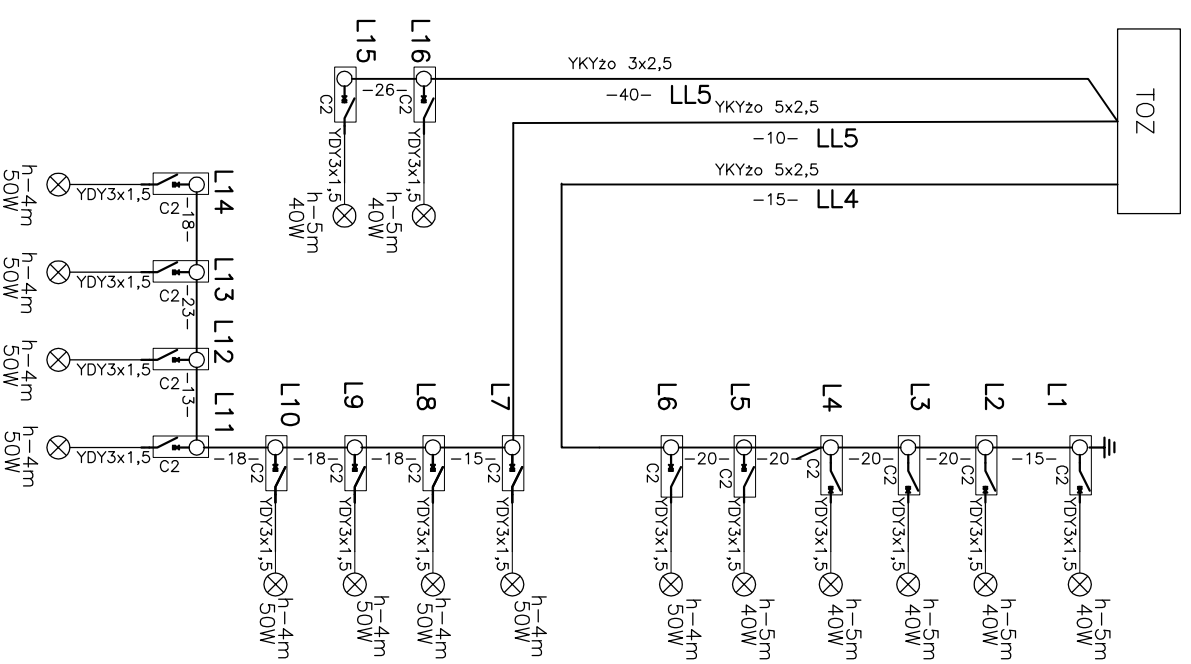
L15 L16
C2 -26- C2
YDY3x1,5 YDY3x1,5
h-5m 40W h-5m 40W

YKYżo 3x2,5
-40- LL5 YKYżo 5x2,5
-10- LL5
YKYżo 5x2,5
-15- LL4

TOZ

L14
h-4m 50W YDY3x1,5 C2 -18-
L13
h-4m 50W YDY3x1,5 C2 -23-
L12
h-4m 50W YDY3x1,5 C2 -13-
L11
h-4m 50W YDY3x1,5 C2

L10 L9 L8 L7
-18- C2 -18- C2 -18- C2 -15- C2
YDY3x1,5 YDY3x1,5 YDY3x1,5 YDY3x1,5
h-4m 50W h-4m 50W h-4m 50W h-4m 50W

L6 L5 L4 L3 L2 L1
C2 -20- C2 -20- C2 -20- C2 -20- C2 -15- C2
YDY3x1,5 YDY3x1,5 YDY3x1,5 YDY3x1,5 YDY3x1,5 YDY3x1,5
h-4m 50W h-5m 40W h-5m 40W h-5m 40W h-5m 40W h-5m 40W